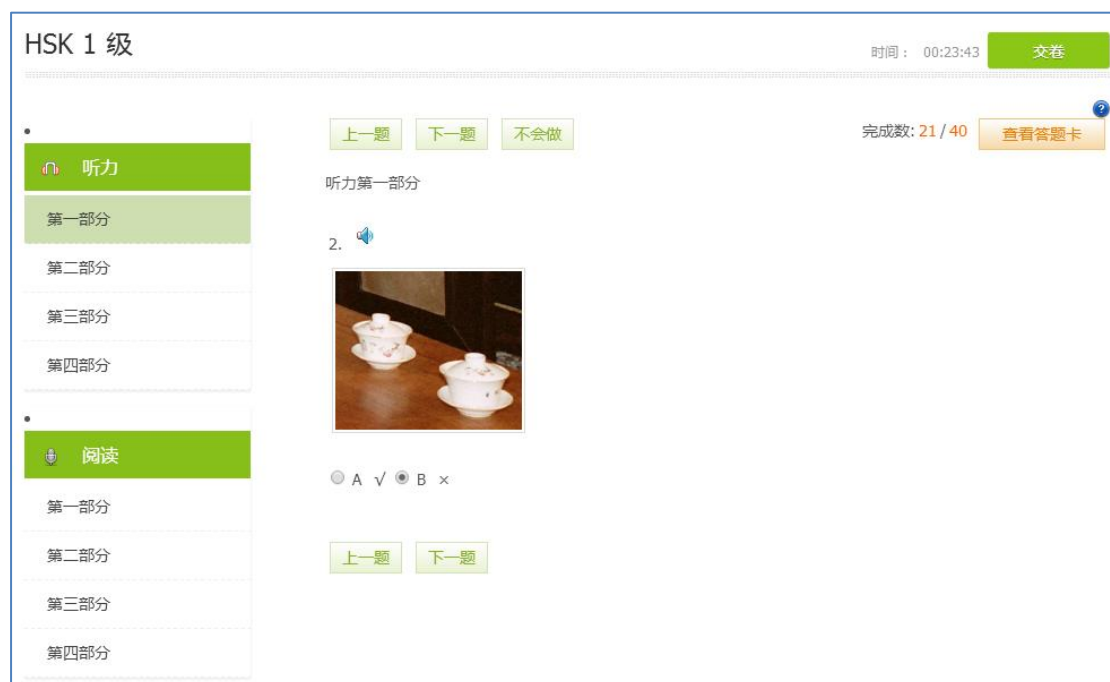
HSK 1 级

时间： 00:23:43 交卷

听力

第一部分

第二部分

第三部分

第四部分

阅读

第一部分

第二部分

第三部分

第四部分

上一题 下一题 不会做

完成数: 21 / 40 查看答题卡

听力第一部分

2.

A √ B ×

上一题 下一题